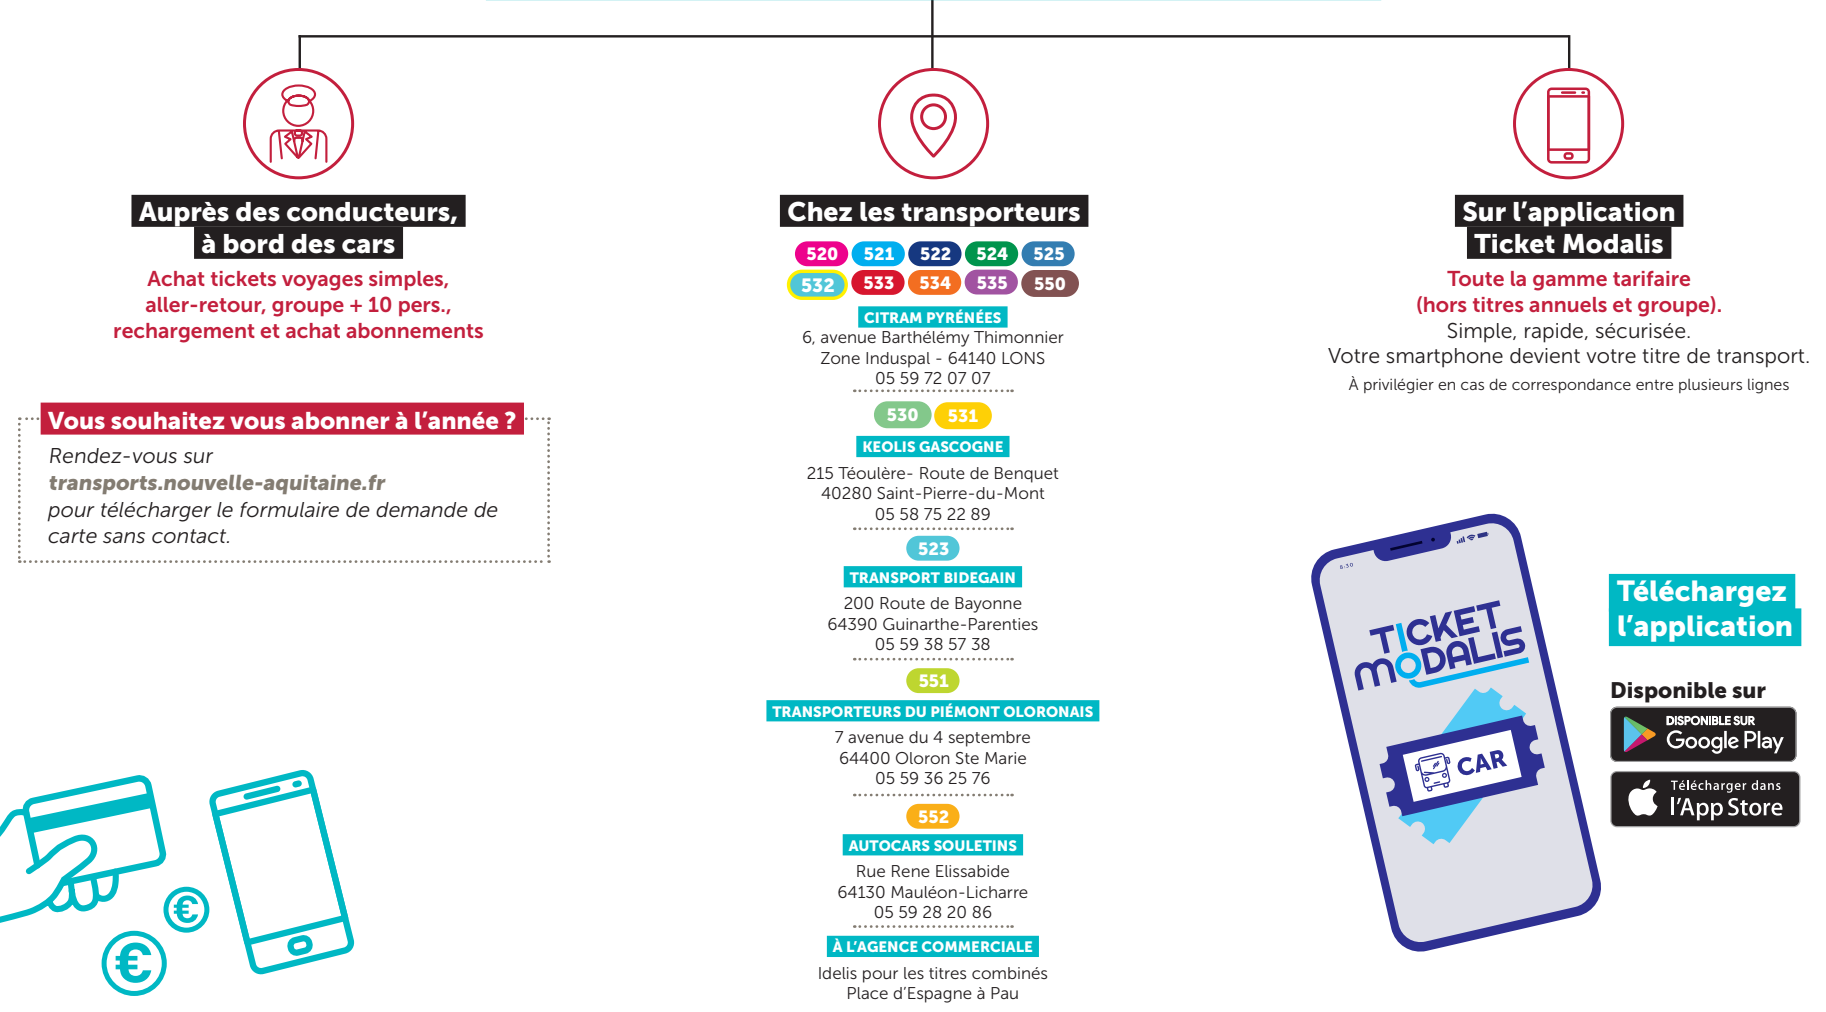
Auprès des conducteurs, à bord des cars

Achat tickets voyages simples, aller-retour, groupe + 10 pers., rechargement et achat abonnements

Vous souhaitez vous abonner à l'année ?

Rendez-vous sur transports.nouvelle-aquitaine.fr pour télécharger le formulaire de demande de carte sans contact.

Chez les transporteurs

520 521 522 524 525
532 533 534 535 550

CITRAM PYRÉNÉES
6, avenue Barthélémy Thimonnier
Zone Induspal - 64140 LONS
05 59 72 07 07

530 531

KEOLIS GASCOGNE
215 Téoulère- Route de Benquet
40280 Saint-Pierre-du-Mont
05 58 75 22 89

523

TRANSPORT BIDEGAIN
200 Route de Bayonne
64390 Guinarthe-Parenties
05 59 38 57 38

551

TRANSPORTEURS DU PIÉMONT OLORONAIS
7 avenue du 4 septembre
64400 Oloron Ste Marie
05 59 36 25 76

552

AUTOCARS SOULETINS
Rue Rene Elissabide
64130 Mauléon-Licharre
05 59 28 20 86

À L'AGENCE COMMERCIALE
Idelis pour les titres combinés
Place d'Espagne à Pau

Sur l'application Ticket Modalis

Toute la gamme tarifaire (hors titres annuels et groupe).
Simple, rapide, sécurisée.
Votre smartphone devient votre titre de transport.
À privilégier en cas de correspondance entre plusieurs lignes

TICKET MODALIS
CAR

Téléchargez l'application

Disponible sur
DISPONIBLE SUR Google Play
Télécharger dans l'App Store